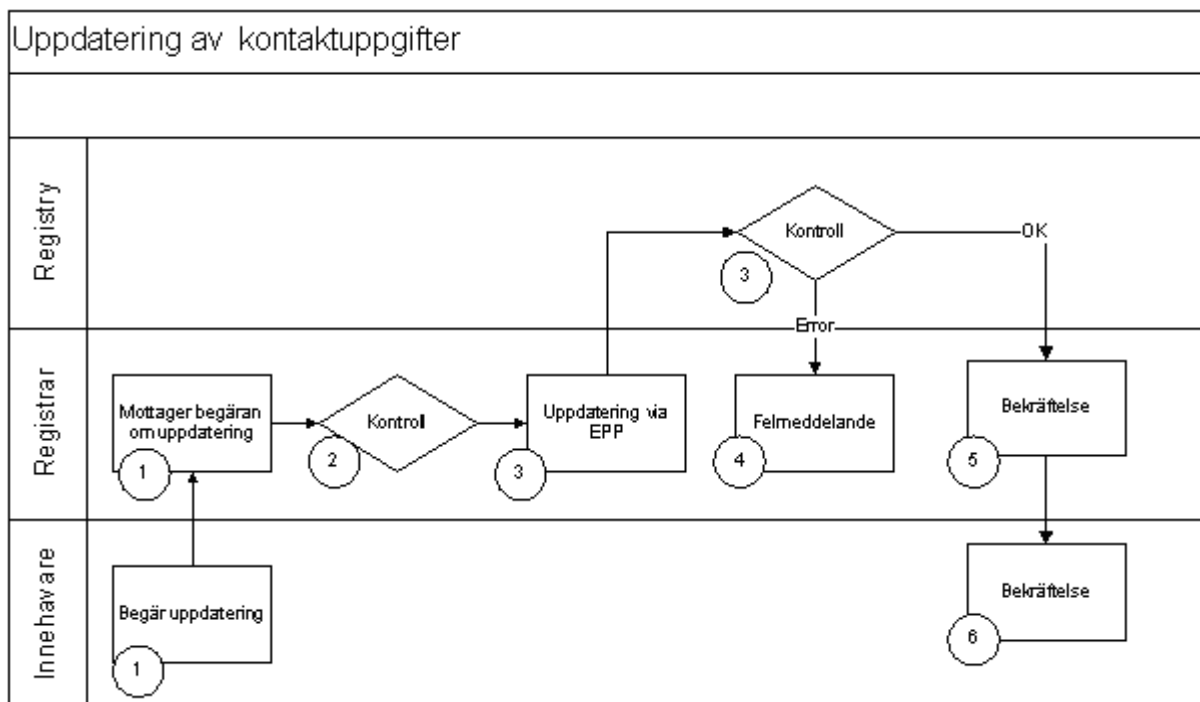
Uppdatering av kontaktuppgifter

Registry

Kontroll

3

OK

Error

Registrar

Mottager begäran om uppdatering

1

Kontroll

2

Uppdatering via EPP

3

Felmeddelande

4

Bekräftelse

5

Innehavare

Begär uppdatering

1

Bekräftelse

6